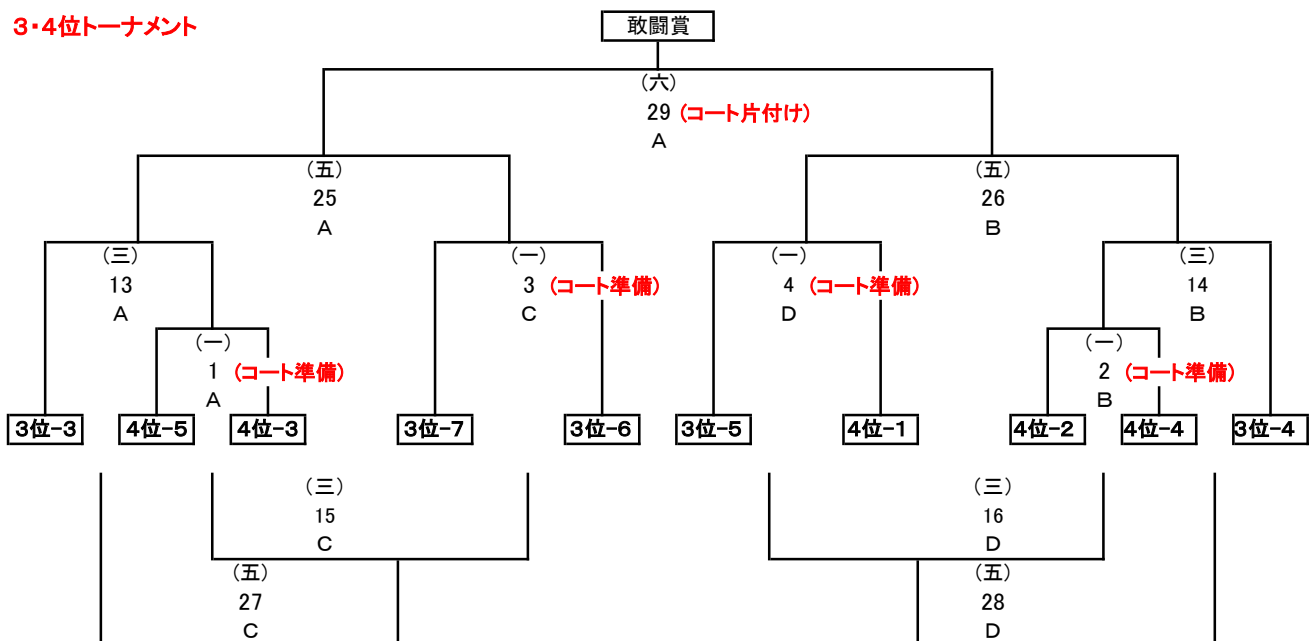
3･4位トーナメント

敢闘賞

(六)
29 (コート片付け)
A

(五)
25
A

(五)
26
B

(三)
13
A

(一)
3 (コート準備)
C

(一)
4 (コート準備)
D

(三)
14
B

(一)
1 (コート準備)
A

(一)
2 (コート準備)
B

3位-3
4位-5
4位-3
3位-7
3位-6
3位-5
4位-1
4位-2
4位-4
3位-4

(三)
15
C

(三)
16
D

(五)
27
C

(五)
28
D